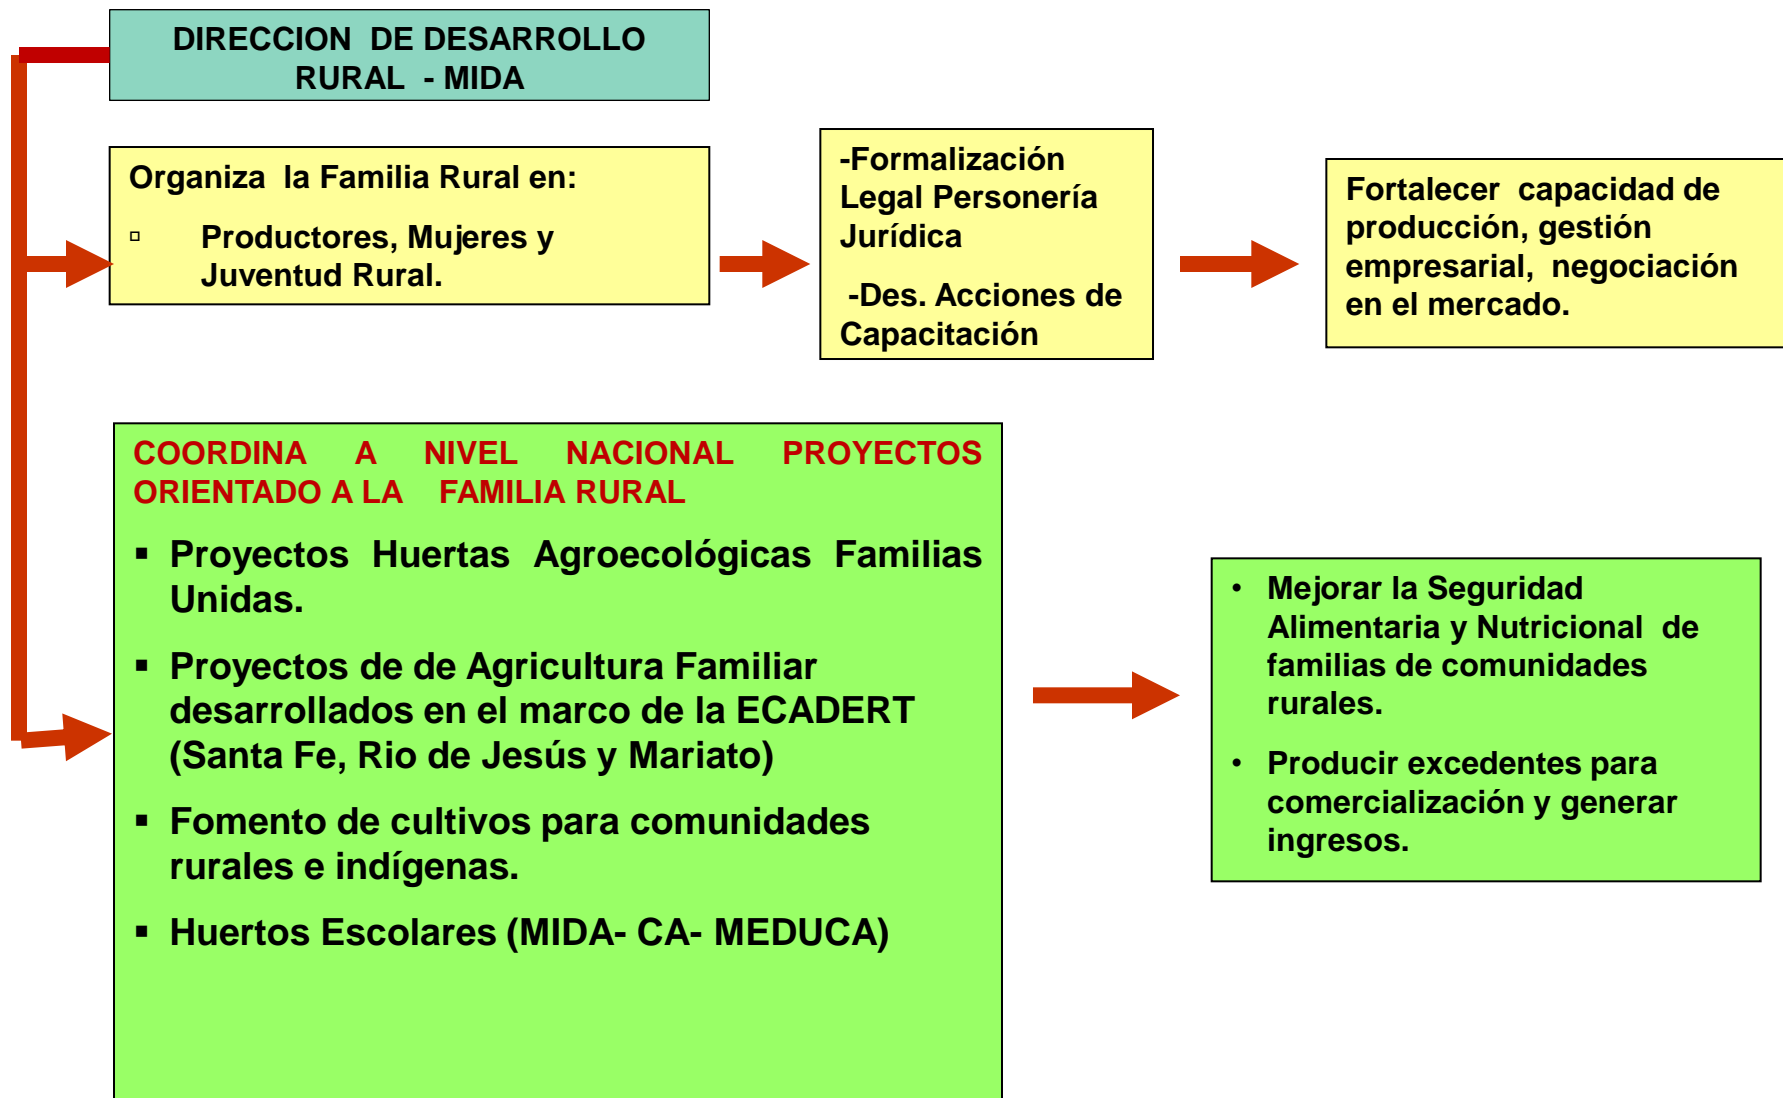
DIRECCION DE DESARROLLO RURAL - MIDA

Organiza la Familia Rural en:

▫ Productores, Mujeres y Juventud Rural.

-Formalización Legal Personería Jurídica

-Des. Acciones de Capacitación

Fortalecer capacidad de producción, gestión empresarial, negociación en el mercado.

COORDINA A NIVEL NACIONAL PROYECTOS ORIENTADO A LA FAMILIA RURAL

▪ Proyectos Huertas Agroecológicas Familias Unidas.

▪ Proyectos de de Agricultura Familiar desarrollados en el marco de la ECADERT (Santa Fe, Rio de Jesús y Mariato)

▪ Fomento de cultivos para comunidades rurales e indígenas.

▪ Huertos Escolares (MIDA- CA- MEDUCA)

• Mejorar la Seguridad Alimentaria y Nutricional de familias de comunidades rurales.

• Producir excedentes para comercialización y generar ingresos.